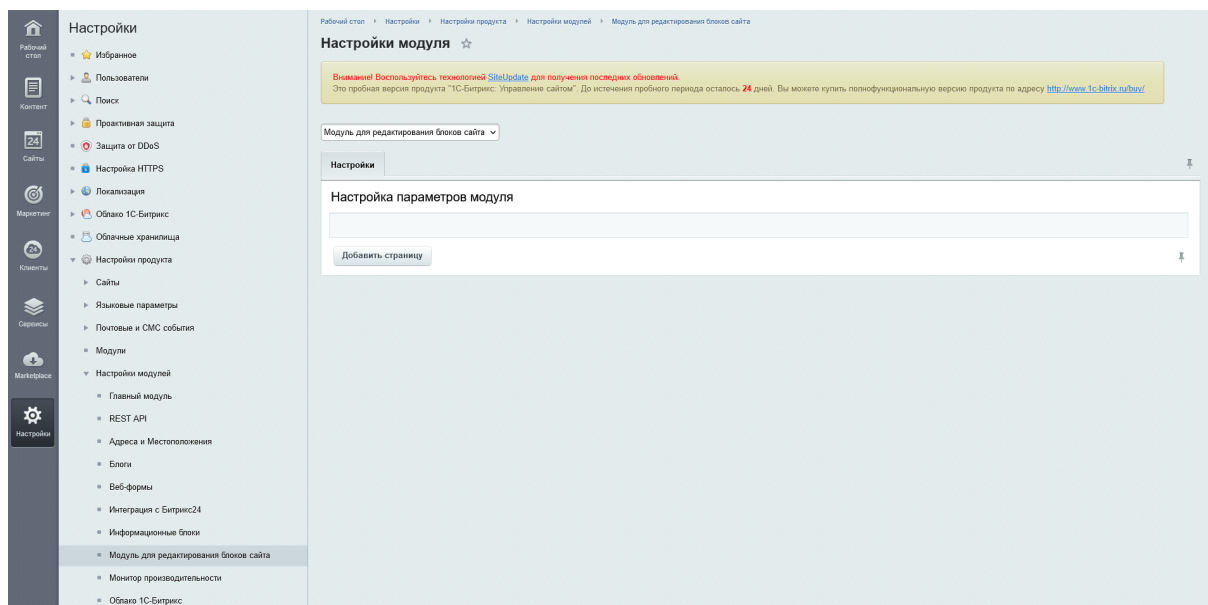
Рабочий стол

Контент

24 Сайты

Маркетинг

24 Клиенты

Сервисы

Marketplace

Настройки

Настройки

Избранное

Пользователи

Поиск

Проактивная защита

Защита от DDoS

Настройка HTTPS

Локализация

Облако 1С-Битрикс

Облачные хранилища

Настройки продукта

Сайты

Языковые параметры

Почтовые и СМС события

Модули

Настройки модулей

Главный модуль

REST API

Адреса и Местоположения

Блоги

Веб-формы

Интеграция с Битрикс24

Информационные блоки

Модуль для редактирования блоков сайта

Монитор производительности

Облако 1С-Битрикс

Рабочий стол › Настройки › Настройки продукта › Настройки модулей › Модуль для редактирования блоков сайта

Настройки модуля ☆

Внимание! Воспользуйтесь технологией SiteUpdate для получения последних обновлений.
Это пробная версия продукта "1С-Битрикс: Управление сайтом". До истечения пробного периода осталось 24 дней. Вы можете купить полнофункциональную версию продукта по адресу http://www.1c-bitrix.ru/buy/

Модуль для редактирования блоков сайта

Настройки

Настройка параметров модуля

Добавить страницу